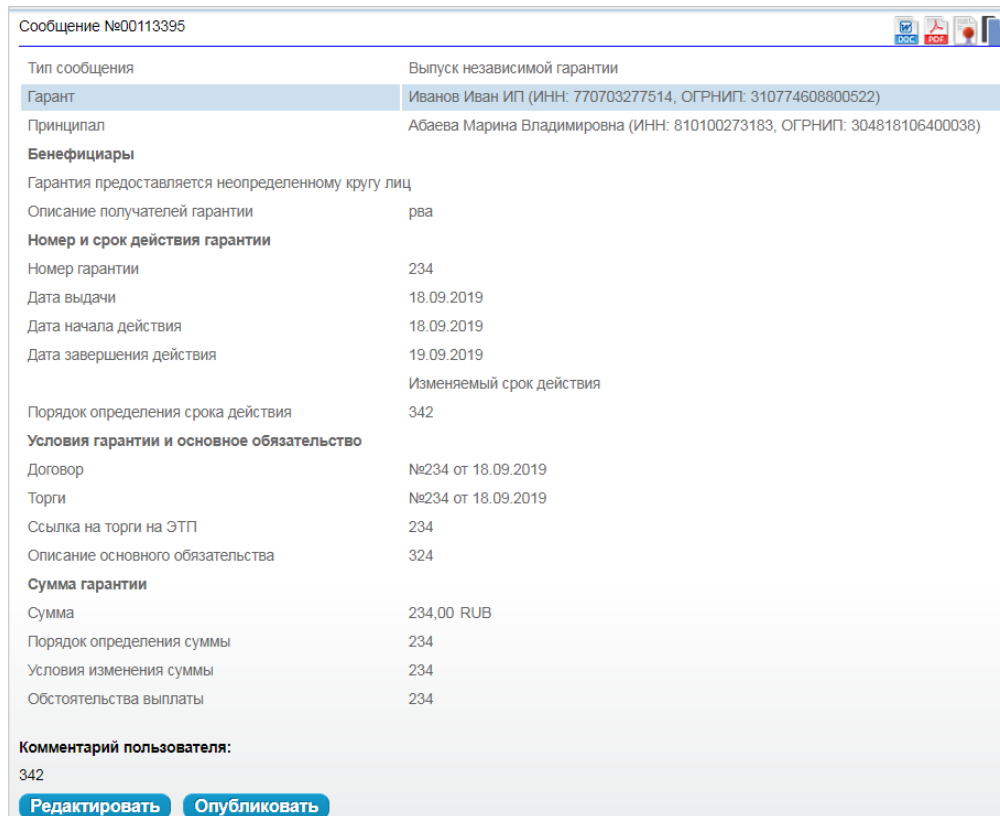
Сообщение №00113395

DOC PDF

| | |
|---|---|
| Тип сообщения | Выпуск независимой гарантии |
| Гарант | Иванов Иван ИП (ИНН: 770703277514, ОГРНИП: 310774608800522) |
| Принципал | Абаева Марина Владимировна (ИНН: 810100273183, ОГРНИП: 304818106400038) |
| **Бенефициары** | |
| Гарантия предоставляется неопределенному кругу лиц | |
| Описание получателей гарантии | рва |
| **Номер и срок действия гарантии** | |
| Номер гарантии | 234 |
| Дата выдачи | 18.09.2019 |
| Дата начала действия | 18.09.2019 |
| Дата завершения действия | 19.09.2019 |
| | Изменяемый срок действия |
| Порядок определения срока действия | 342 |
| **Условия гарантии и основное обязательство** | |
| Договор | №234 от 18.09.2019 |
| Торги | №234 от 18.09.2019 |
| Ссылка на торги на ЭТП | 234 |
| Описание основного обязательства | 324 |
| **Сумма гарантии** | |
| Сумма | 234,00 RUB |
| Порядок определения суммы | 234 |
| Условия изменения суммы | 234 |
| Обстоятельства выплаты | 234 |

**Комментарий пользователя:**

342

Редактировать Опубликовать